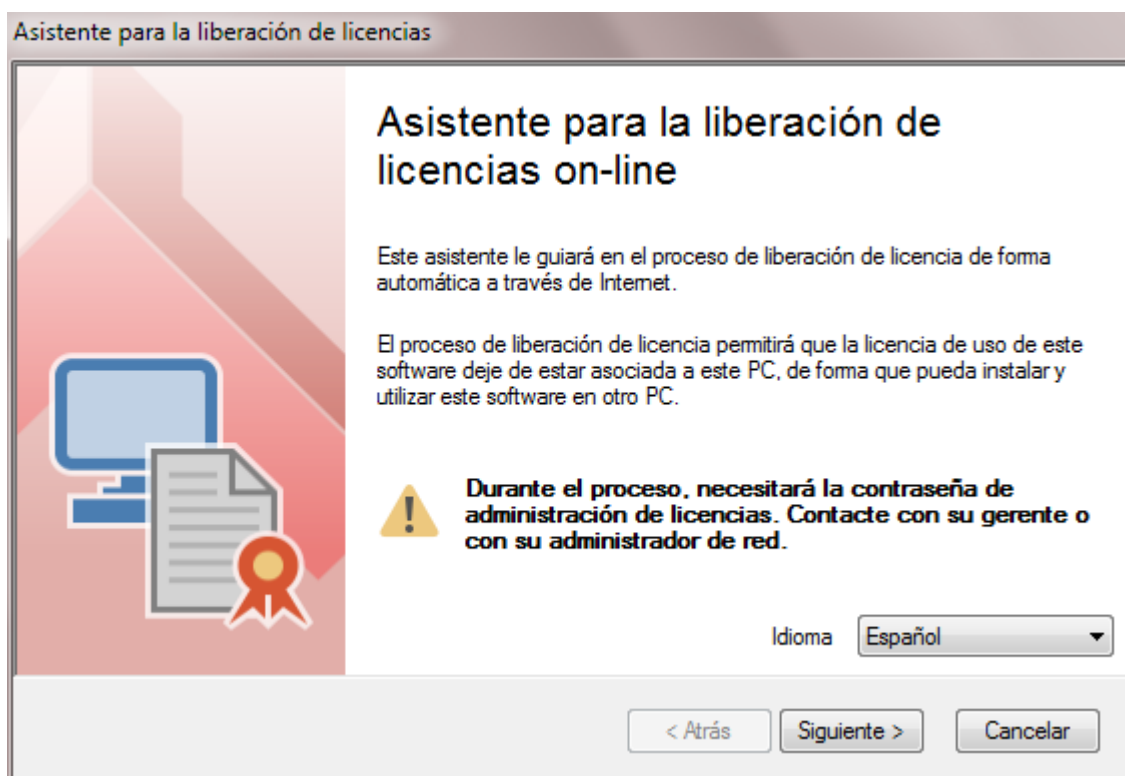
Asistente para la liberación de licencias

Asistente para la liberación de licencias on-line

Este asistente le guiará en el proceso de liberación de licencia de forma automática a través de Internet.

El proceso de liberación de licencia permitirá que la licencia de uso de este software deje de estar asociada a este PC, de forma que pueda instalar y utilizar este software en otro PC.

Durante el proceso, necesitará la contraseña de administración de licencias. Contacte con su gerente o con su administrador de red.

Idioma Español

< Atrás Siguiente > Cancelar